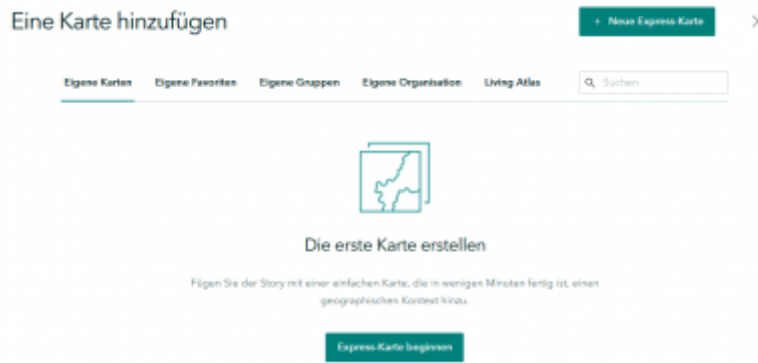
Eine Karte hinzufügen

+ Neue Express-Karte

Eigene Karten
Eigene Favoriten
Eigene Gruppen
Eigene Organisation
Living Atlas

Suchen

Die erste Karte erstellen

Fügen Sie der Story mit einer einfachen Karte, die in wenigen Minuten fertig ist, einen geographischen Kontext hinzu.

Express-Karte beginnen